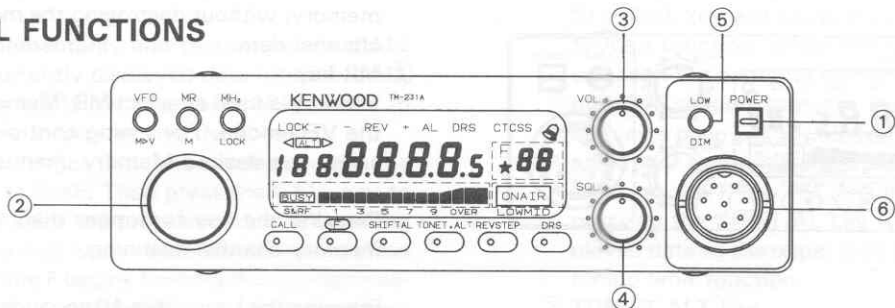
L FUNCTIONS

VFO
M▷V
MR
M
MHz
LOCK
KENWOOD TM-231A
LOCK − REV + AL DRS CTCSS
ALT
188.8.8.8.5
★88
BUSY
S&RF 1 3 5 7 9 OVER
ONAIR
LOWMID
CALL
F
SHIFT AL
TONE.ALT
REV
STEP
DRS
VOL
SQL
LOW
DIM
POWER
①
②
③
④
⑤
⑥